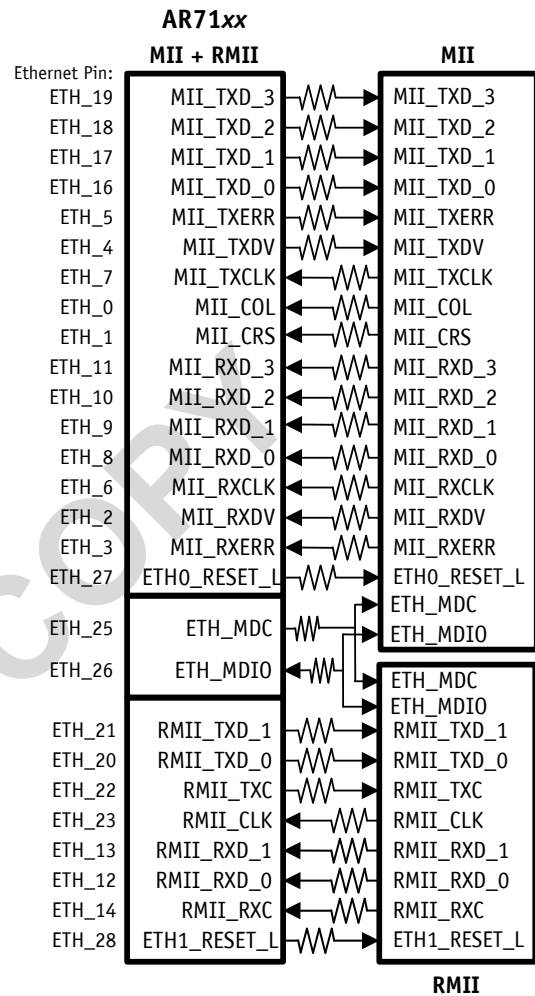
AR71xx

MII + RMII

MII

Ethernet Pin:

| Ethernet Pin | MII + RMII | MII |
|---|---|---|
| ETH_19 | MII_TXD_3 | MII_TXD_3 |
| ETH_18 | MII_TXD_2 | MII_TXD_2 |
| ETH_17 | MII_TXD_1 | MII_TXD_1 |
| ETH_16 | MII_TXD_0 | MII_TXD_0 |
| ETH_5 | MII_TXERR | MII_TXERR |
| ETH_4 | MII_TXDV | MII_TXDV |
| ETH_7 | MII_TXCLK | MII_TXCLK |
| ETH_0 | MII_COL | MII_COL |
| ETH_1 | MII_CRS | MII_CRS |
| ETH_11 | MII_RXD_3 | MII_RXD_3 |
| ETH_10 | MII_RXD_2 | MII_RXD_2 |
| ETH_9 | MII_RXD_1 | MII_RXD_1 |
| ETH_8 | MII_RXD_0 | MII_RXD_0 |
| ETH_6 | MII_RXCLK | MII_RXCLK |
| ETH_2 | MII_RXDV | MII_RXDV |
| ETH_3 | MII_RXERR | MII_RXERR |
| ETH_27 | ETH0_RESET_L | ETH0_RESET_L |
| ETH_25 | ETH_MDC | ETH_MDC |
| ETH_26 | ETH_MDIO | ETH_MDIO |

ETH_MDC
ETH_MDIO

| Ethernet Pin | MII + RMII | RMII |
|---|---|---|
| ETH_21 | RMII_TXD_1 | RMII_TXD_1 |
| ETH_20 | RMII_TXD_0 | RMII_TXD_0 |
| ETH_22 | RMII_TXC | RMII_TXC |
| ETH_23 | RMII_CLK | RMII_CLK |
| ETH_13 | RMII_RXD_1 | RMII_RXD_1 |
| ETH_12 | RMII_RXD_0 | RMII_RXD_0 |
| ETH_14 | RMII_RXC | RMII_RXC |
| ETH_28 | ETH1_RESET_L | ETH1_RESET_L |

RMII

COPY